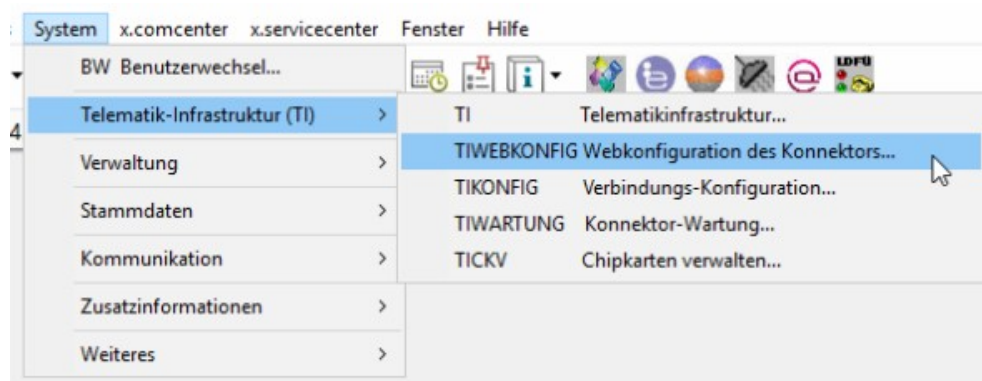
System x.comcenter x.servicecenter Fenster Hilfe

BW Benutzerwechsel...

Telematik-Infrastruktur (TI) >

Verwaltung >

Stammdaten >

Kommunikation >

Zusatzinformationen >

Weiteres >

TI Telematikinfrastruktur...

TIWEBKONFIG Webkonfiguration des Konnektors...

TIKONFIG Verbindungs-Konfiguration...

TIWARTUNG Konnektor-Wartung...

TICKV Chipkarten verwalten...

LDFU